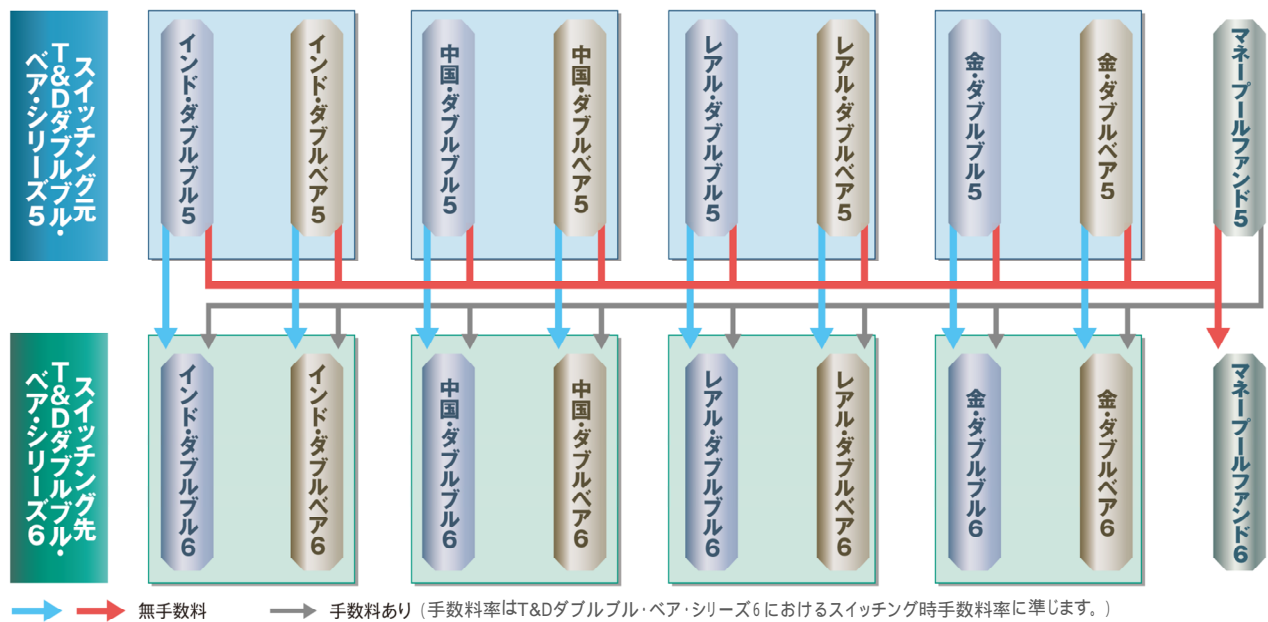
スイッチング元 T&Dダブルブル・ベア・シリーズ5

インド・ダブルブル5
インド・ダブルベア5
中国・ダブルブル5
中国・ダブルベア5
レアル・ダブルブル5
レアル・ダブルベア5
金・ダブルブル5
金・ダブルベア5
マネープールファンド5

スイッチング先 T&Dダブルブル・ベア・シリーズ6

インド・ダブルブル6
インド・ダブルベア6
中国・ダブルブル6
中国・ダブルベア6
レアル・ダブルブル6
レアル・ダブルベア6
金・ダブルブル6
金・ダブルベア6
マネープールファンド6

無手数料
手数料あり（手数料率はT&Dダブルブル・ベア・シリーズ6におけるスイッチング時手数料率に準じます。）